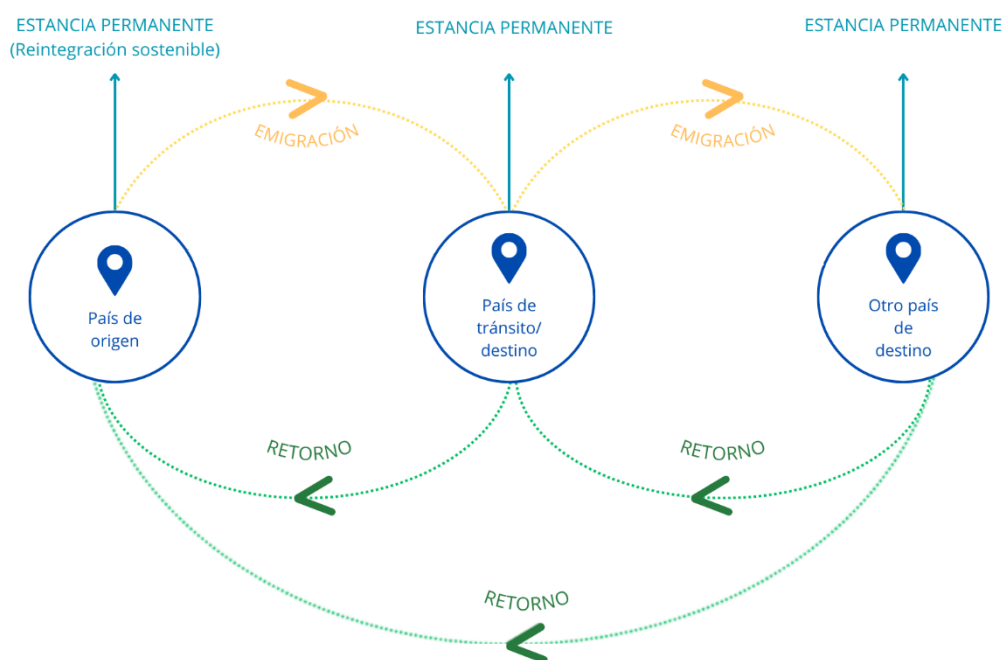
ESTANCIA PERMANENTE
(Reintegración sostenible)

ESTANCIA PERMANENTE

ESTANCIA PERMANENTE

EMIGRACIÓN

EMIGRACIÓN

País de origen

País de tránsito/ destino

Otro país de destino

RETORNO

RETORNO

RETORNO